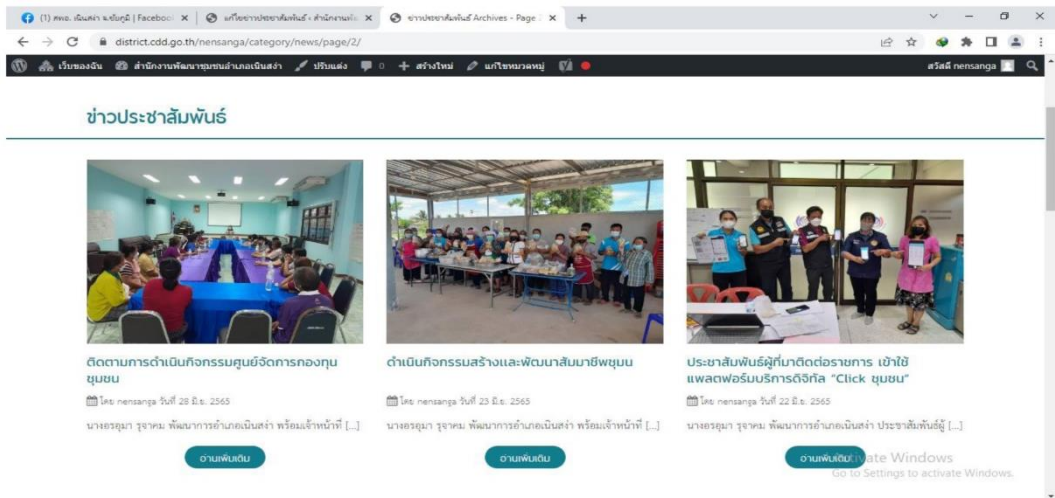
(1) สพอ. เนินสง่า จ.ชัยภูมิ | Faceboo ×
แก้ไขข่าวประชาสัมพันธ์ ‹ สำนักงานพั ×
ข่าวประชาสัมพันธ์ Archives - Page ×
+

district.cdd.go.th/nensanga/category/news/page/2/

เว็บของฉัน
สำนักงานพัฒนาชุมชนอำเภอเนินสง่า
ปรับแต่ง
0
สร้างใหม่
แก้ไขหมวดหมู่
สวัสดี nensanga

ข่าวประชาสัมพันธ์

ติดตามการดำเนินกิจกรรมศูนย์จัดการกองทุนชุมชน

โดย nensanga วันที่ 28 มิ.ย. 2565

นางอรอุมา รุจาคม พัฒนาการอำเภอเนินสง่า พร้อมเจ้าหน้าที่ [...]

อ่านเพิ่มเติม

ดำเนินกิจกรรมสร้างและพัฒนาสัมมาชีพชุมชน

โดย nensanga วันที่ 23 มิ.ย. 2565

นางอรอุมา รุจาคม พัฒนาการอำเภอเนินสง่า พร้อมเจ้าหน้าที่ [...]

อ่านเพิ่มเติม

ประชาสัมพันธ์ผู้ที่มาติดต่อราชการ เข้าใช้แพลตฟอร์มบริการดิจิทัล "Click ชุมชน"

โดย nensanga วันที่ 22 มิ.ย. 2565

นางอรอุมา รุจาคม พัฒนาการอำเภอเนินสง่า ประชาสัมพันธ์ผู้ [...]

อ่านเพิ่มเติม

Activate Windows
Go to Settings to activate Windows.